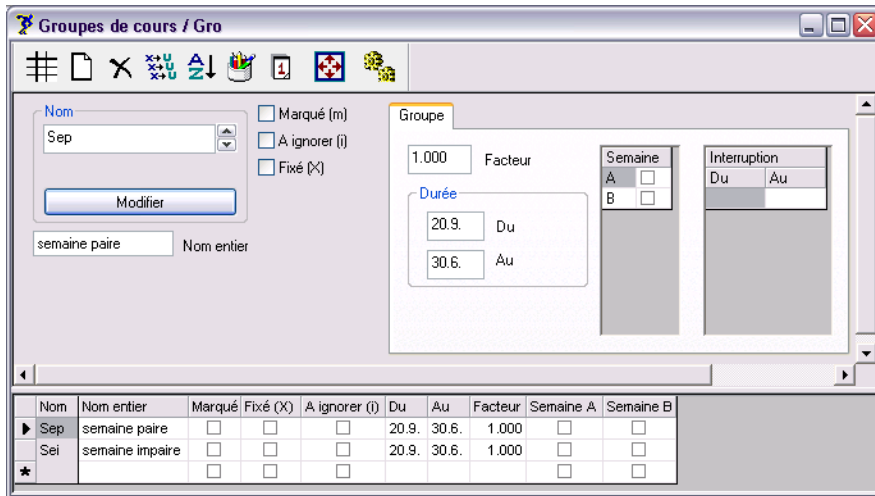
Groupes de cours / Gro

Nom
Sep
Modifier
semaine paire
Nom entier

Marqué (m)
A ignorer (i)
Fixé (X)

Groupe
1.000
Facteur
Durée
20.9.
Du
30.6.
Au

| Semaine | |
|---|---|
| A | |
| B | |

| Interruption | |
|---|---|
| Du | Au |
| | |

| | Nom | Nom entier | Marqué | Fixé (X) | A ignorer (i) | Du | Au | Facteur | Semaine A | Semaine B |
|---|---|---|---|---|---|---|---|---|---|---|
| ▶ | Sep | semaine paire | | | | 20.9. | 30.6. | 1.000 | | |
| | Sei | semaine impaire | | | | 20.9. | 30.6. | 1.000 | | |
| * | | | | | | | | | | |